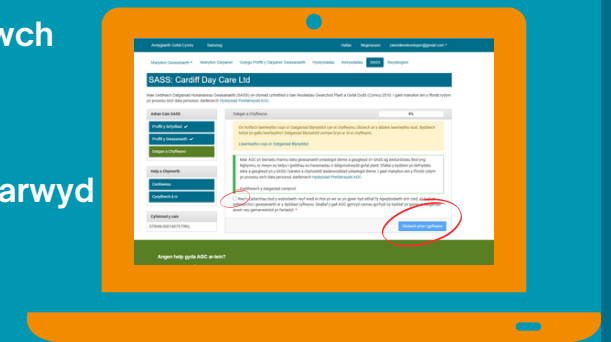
wch

arwyd

Arolygiaeth Gofal Cymru Training Hafan Negeseuon cssiwdevdeveloper@gmail.com

SASS: Cardiff Day Care Ltd

Adran Cais SASS

Proffil y lleoliad

Proffil y Gwasanaeth

Datgan a Chyflwyno

Help a Chymorth

Canllawiau

Cysylltwch â ni

Cyfeirnod y cais

Datgan a Chyflwyno

Lawrlwytho copi o'r Datganiad Blynyddol

Cyflwyno i gyflwyno